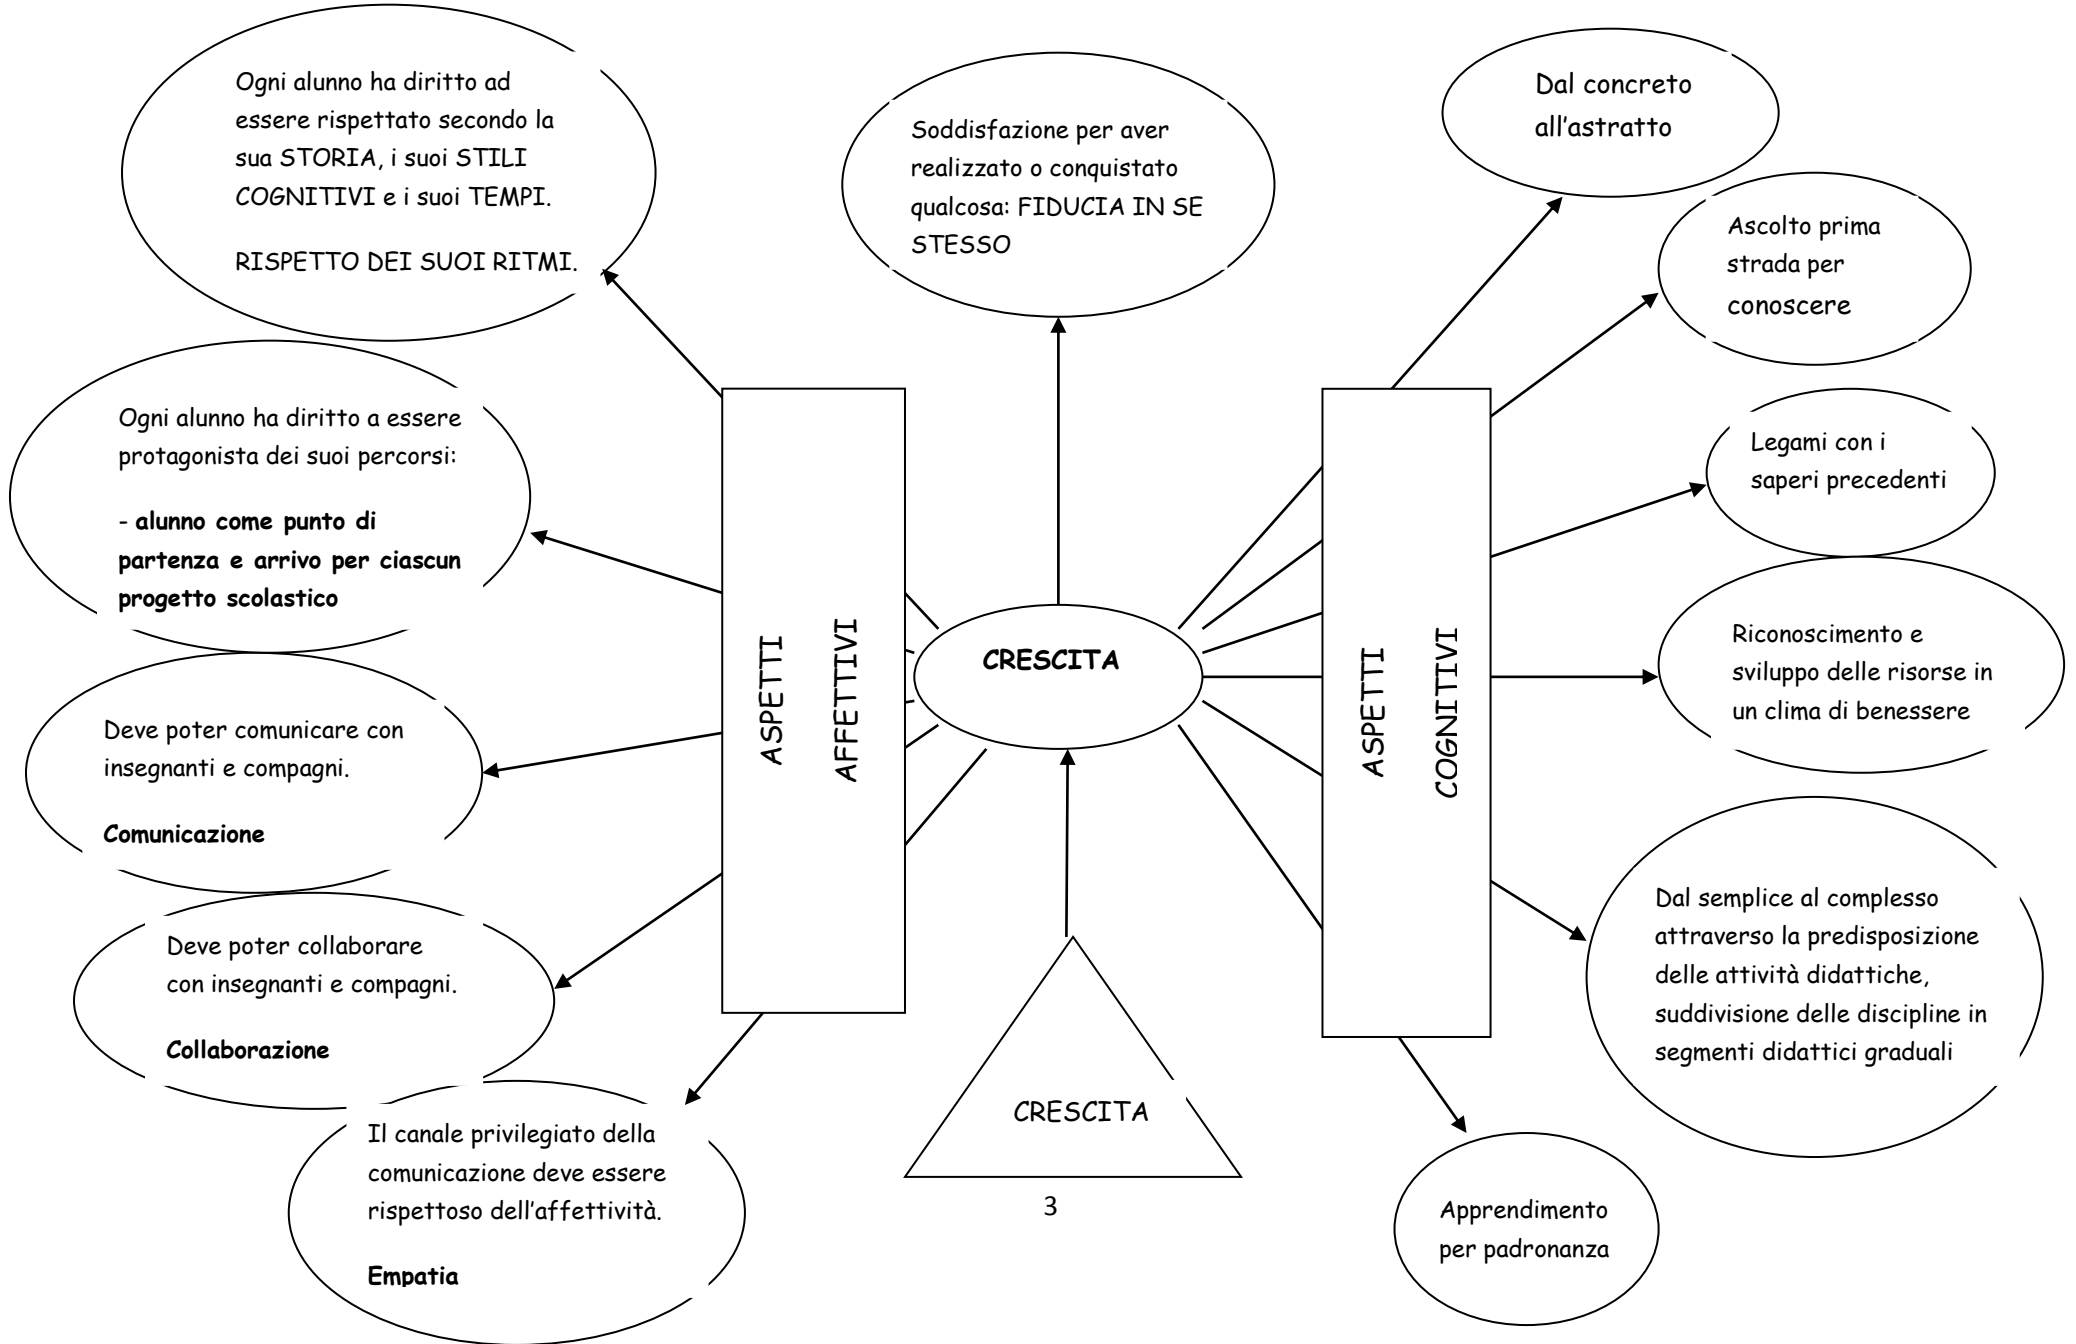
Ogni alunno ha diritto ad essere rispettato secondo la sua STORIA, i suoi STILI COGNITIVI e i suoi TEMPI.

RISPETTO DEI SUOI RITMI.

Soddisfazione per aver realizzato o conquistato qualcosa: FIDUCIA IN SE STESSO

Dal concreto all'astratto

Ascolto prima strada per conoscere

Ogni alunno ha diritto a essere protagonista dei suoi percorsi:

- alunno come punto di partenza e arrivo per ciascun progetto scolastico

Legami con i saperi precedenti

ASPETTI AFFETTIVI

CRESCITA

ASPETTI COGNITIVI

Riconoscimento e sviluppo delle risorse in un clima di benessere

Deve poter comunicare con insegnanti e compagni.

Comunicazione

Deve poter collaborare con insegnanti e compagni.

Collaborazione

Dal semplice al complesso attraverso la predisposizione delle attività didattiche, suddivisione delle discipline in segmenti didattici graduali

CRESCITA

Il canale privilegiato della comunicazione deve essere rispettoso dell'affettività.

Empatia

3

Apprendimento per padronanza